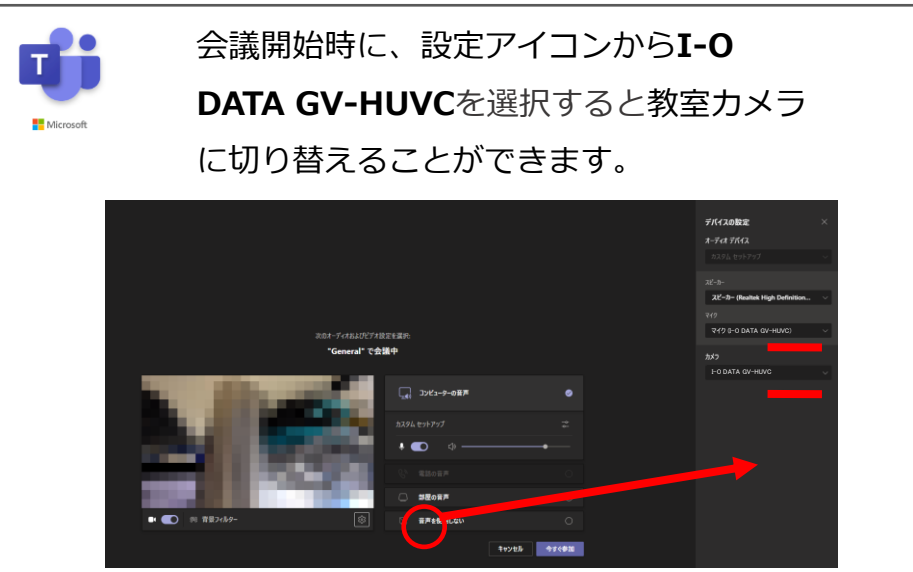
Microsoft

会議開始時に、設定アイコンから**I-O DATA GV-HUVC**を選択すると教室カメラに切り替えることができます。

次のオーディオおよびビデオ設定を選択
"General" で会議中

コンピューターの音声
カスタム セットアップ
電話の音声
部屋の音声
音声を使用しない
背景フィルター
キャンセル
今すぐ参加

デバイスの設定
オーディオ デバイス
カスタム セットアップ
スピーカー
スピーカー (Realtek High Definition...
マイク
マイク (I-O DATA GV-HUVC)
カメラ
I-O DATA GV-HUVC